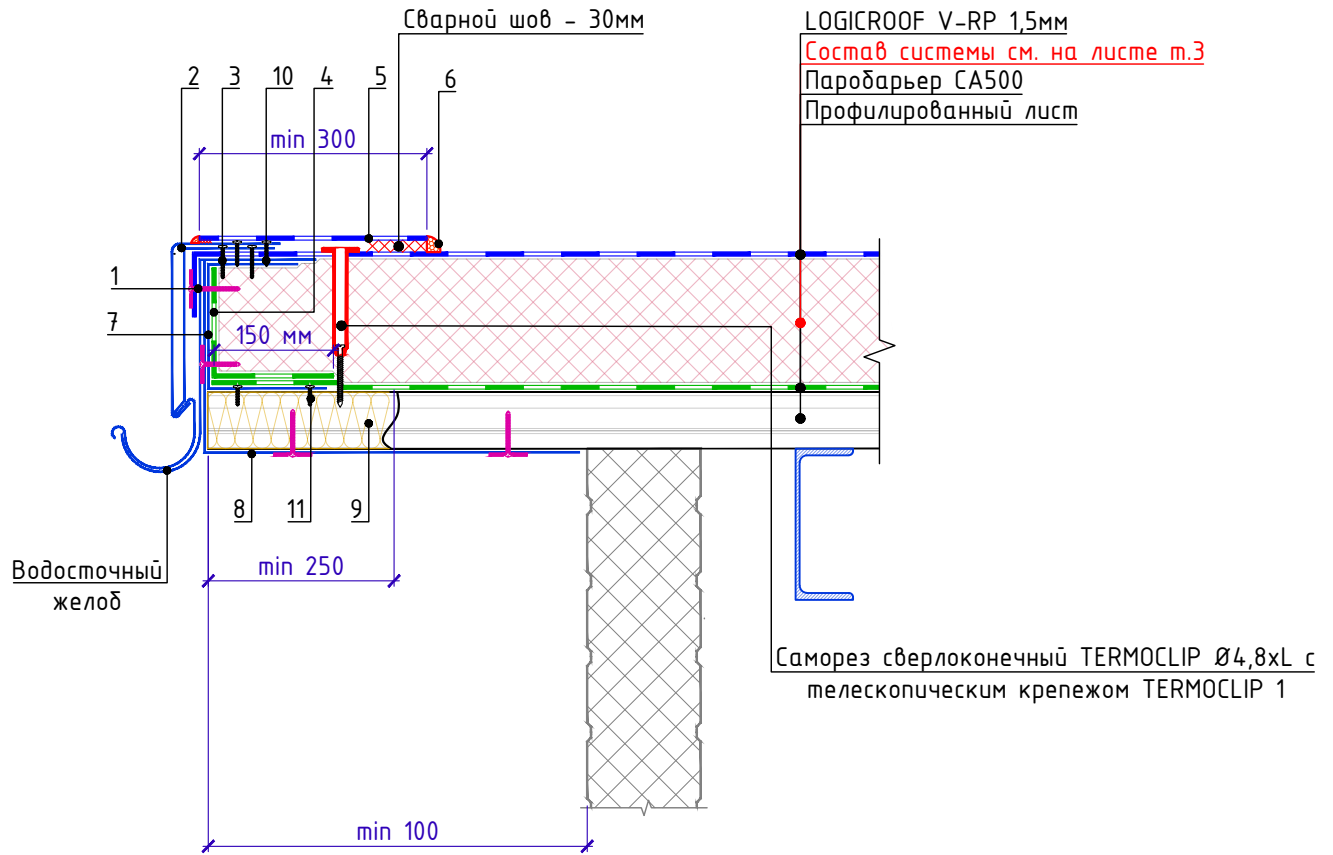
Сварной шов - 30мм

LOGICROOF V-RP 1,5мм
Состав системы см. на листе т.3
Пароборьер CA500
Профилированный лист

2 3 10 4 5 6

min 300

1

7

150 мм

8 11 9

Водосточный желоб

min 250

Саморез сверлоконечный TERMOCLIP Ø4,8xL с телескопическим крепежом TERMOCLIP 1

min 100